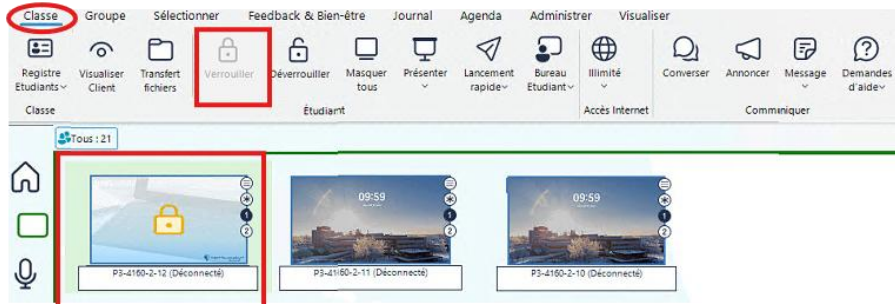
Classe Groupe Sélectionner Feedback & Bien-être Journal Agenda Administrer Visualiser

Registre Etudiants
Visualiser Client
Transfert fichiers
Verrouiller
Déverrouiller
Masquer tous
Présenter
Lancement rapide
Bureau Etudiant
Illimité
Converser
Annoncer
Message
Demandes d'aide

Classe
Étudiant
Accès Internet
Communiquer

Tous : 21

09:59

09:59

P3-4160-2-12 (Déconnecté)
P3-4160-2-11 (Déconnecté)
P3-4160-2-10 (Déconnecté)